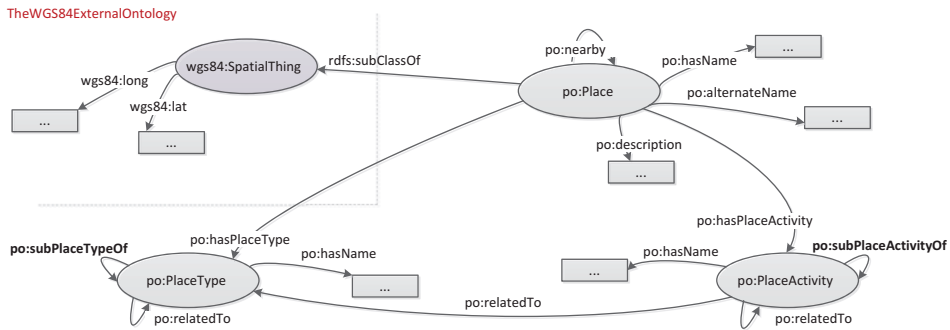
TheWGS84ExternalOntology

wgs84:SpatialThing

wgs84:long

wgs84:lat

...

...

rdfs:subClassOf

po:nearby

po:Place

po:hasName

...

po:alternateName

...

po:description

...

po:hasPlaceType

po:hasPlaceActivity

po:subPlaceTypeOf

po:PlaceType

po:hasName

...

po:relatedTo

po:hasName

...

po:subPlaceActivityOf

po:PlaceActivity

po:relatedTo

po:relatedTo